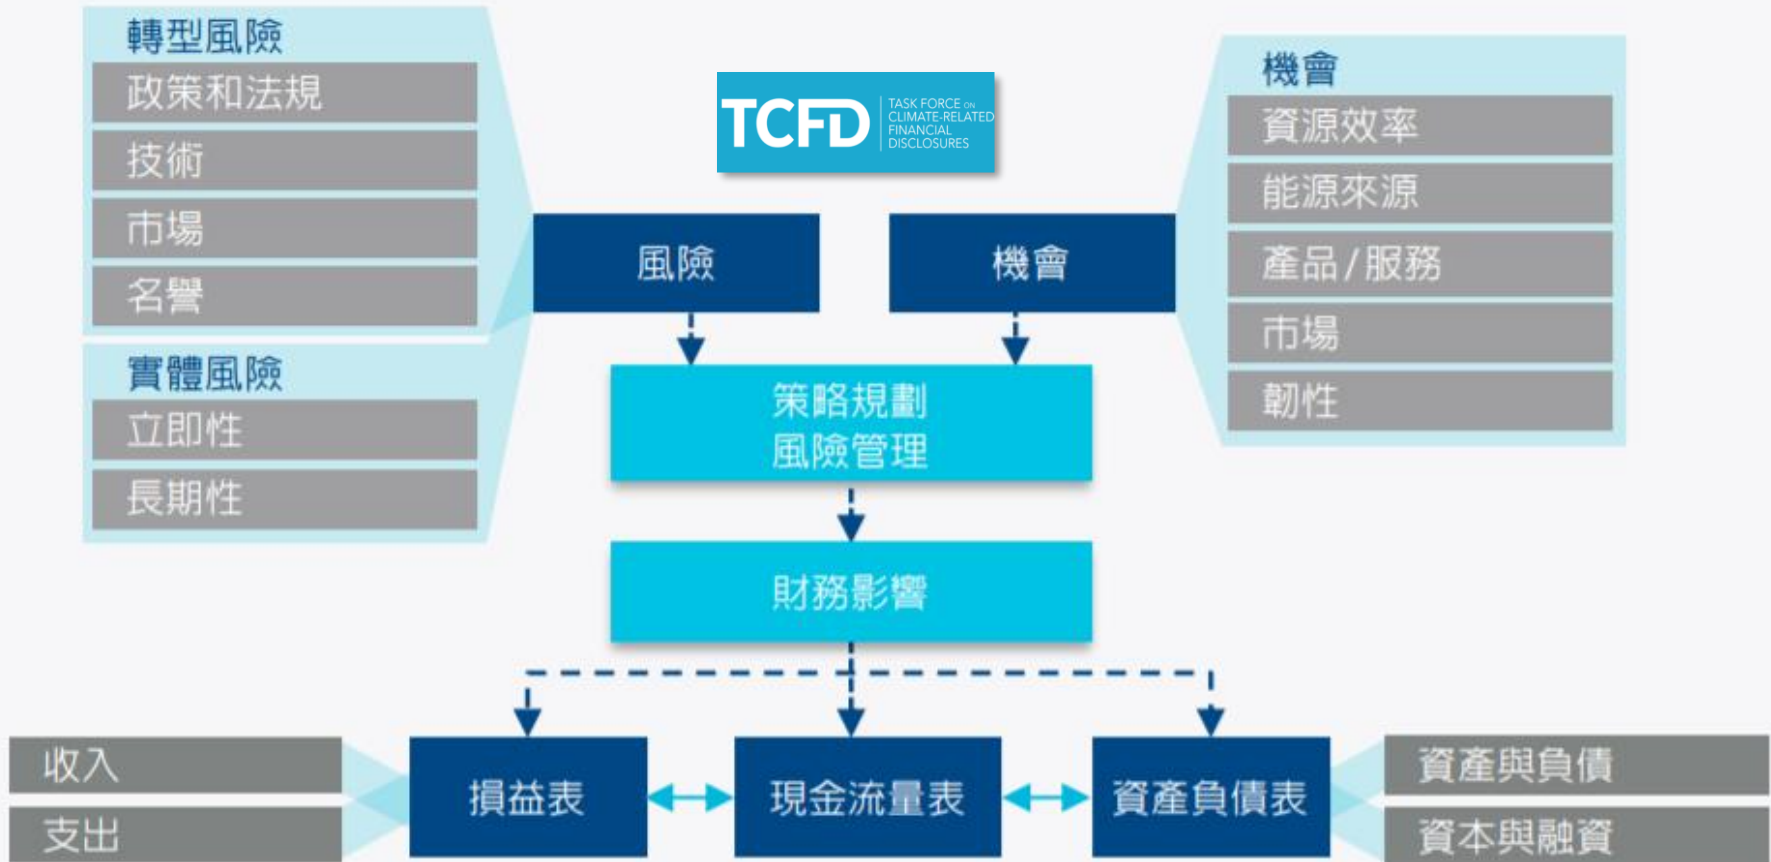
轉型風險
政策和法規
技術
市場
名譽
實體風險
立即性
長期性

TCFD TASK FORCE ON CLIMATE-RELATED FINANCIAL DISCLOSURES

風險
機會
策略規劃
風險管理
財務影響

機會
資源效率
能源來源
產品/服務
市場
韌性

收入
支出
損益表
現金流量表
資產負債表
資產與負債
資本與融資